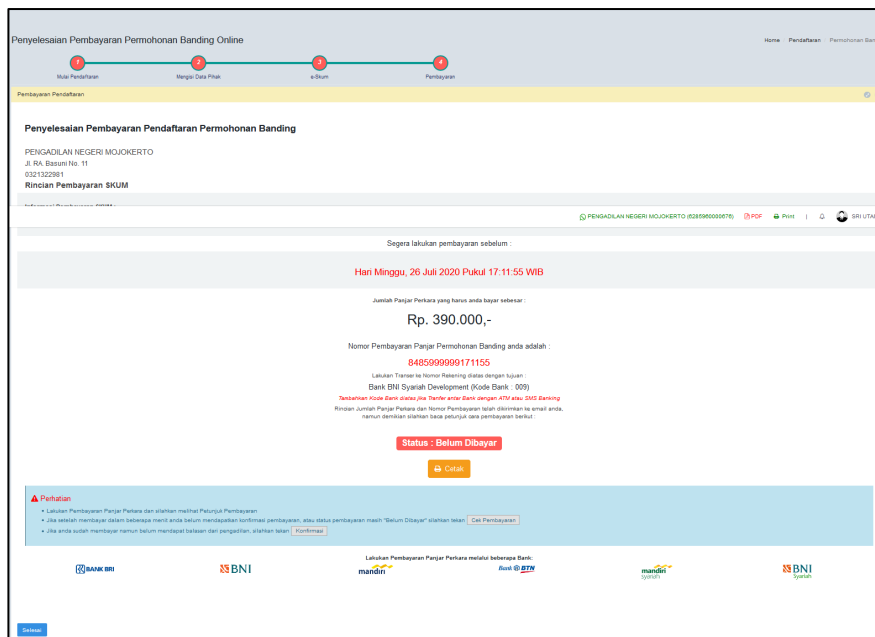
Penyelesaian Pembayaran Permohonan Banding Online

Home Pendaftaran Permohonan Ban

1 Mulai Pendaftaran
2 Mengisi Data Pihak
3 e-Skum
4 Pembayaran

Pembayaran Pendaftaran

Penyelesaian Pembayaran Pendaftaran Permohonan Banding

PENGADILAN NEGERI MOJOKERTO
Jl. RA. Basuni No. 11
0321322981
Rincian Pembayaran SKUM

PENGADILAN NEGERI MOJOKERTO (6285960000678) PDF Print SRI UTA

Segera lakukan pembayaran sebelum :

Hari Minggu, 26 Juli 2020 Pukul 17:11:55 WIB

Jumlah Panjar Perkara yang harus anda bayar sebesar :

Rp. 390.000,-

Nomor Pembayaran Panjar Permohonan Banding anda adalah :

8485999999171155

Lakukan Transfer ke Nomor Rekening diatas dengan tujuan :
Bank BNI Syariah Development (Kode Bank : 009)
Tambahkan Kode Bank diatas jika Transfer antar Bank dengan ATM atau SMS Banking
Rincian Jumlah Panjar Perkara dan Nomor Pembayaran telah dikirimkan ke email anda, namun demikian silahkan baca petunjuk cara pembayaran berikut :

Status : Belum Dibayar

Cetak

Perhatian
• Lakukan Pembayaran Panjar Perkara dan silahkan melihat Petunjuk Pembayaran
• Jika setelah membayar dalam beberapa menit anda belum mendapatkan konfirmasi pembayaran, atau status pembayaran masih "Belum Dibayar" silahkan tekan Cek Pembayaran
• Jika anda sudah membayar namun belum mendapat balasan dari pengadilan, silahkan tekan Konfirmasi

Lakukan Pembayaran Panjar Perkara melalui beberapa Bank:
BANK BRI BNI mandiri Bank BTN mandiri syariah BNI Syariah

Selesai